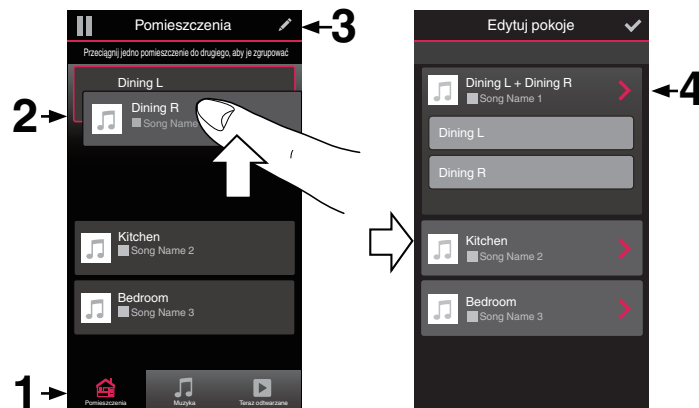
Pomieszczenia

3

Przeciągnij jedno pomieszczenie do drugiego, aby je zgrupować

Dining L

2

Dining R

Song Name

Kitchen

Song Name 2

Bedroom

Song Name 3

1

Pomieszczenia

Muzyka

Teraz odtwarzane

Edytuj pokoje

Dining L + Dining R

Song Name 1

4

Dining L

Dining R

Kitchen

Song Name 2

Bedroom

Song Name 3